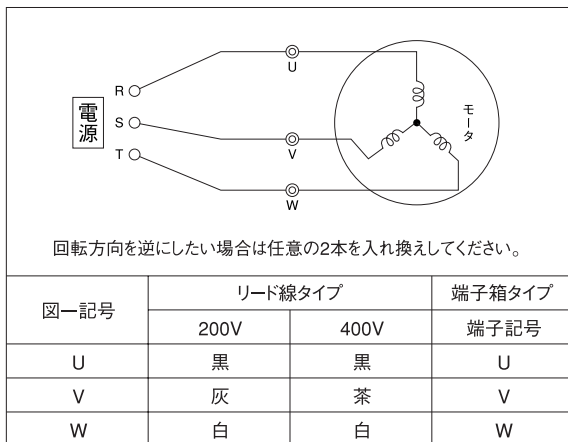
電源

R

S

T

U

V

W

モータ

回転方向を逆にしたい場合は任意の2本を入れ換えしてください。

| 図一記号 | リード線タイプ | | 端子箱タイプ |
|---|---|---|---|
| | 200V | 400V | 端子記号 |
| U | 黒 | 黒 | U |
| V | 灰 | 茶 | V |
| W | 白 | 白 | W |